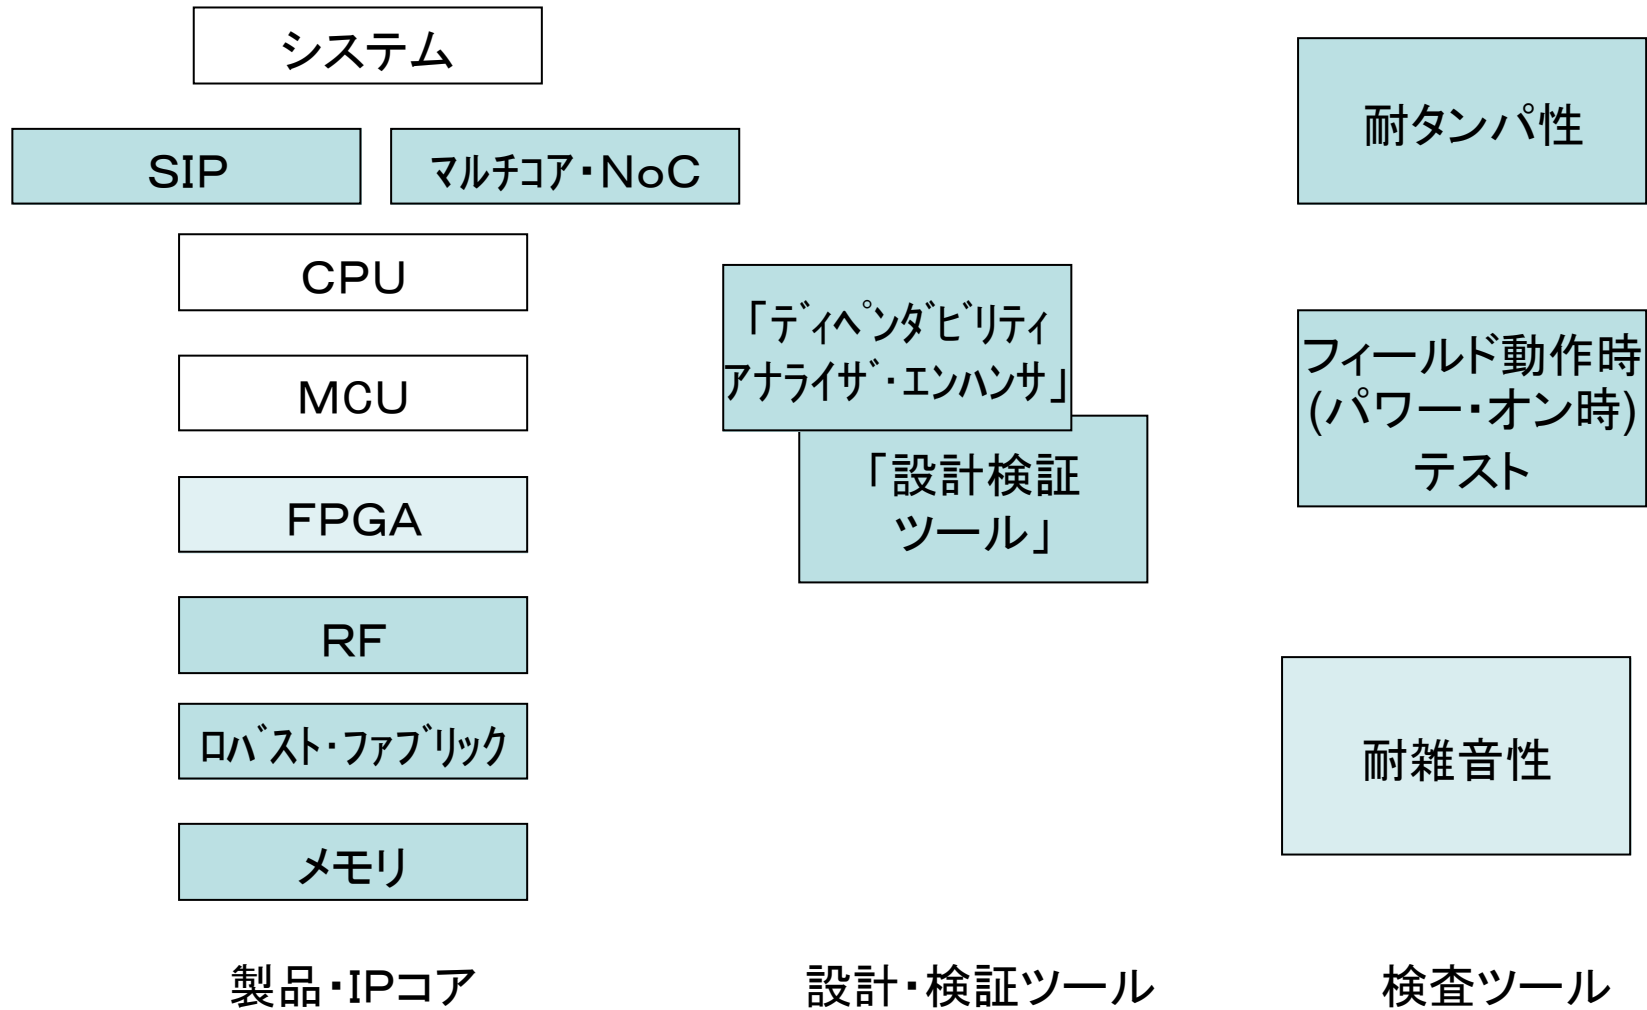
システム

SIP

マルチコア・NoC

CPU

MCU

FPGA

RF

ロバスト・ファブリック

メモリ

製品・IPコア

「ディペンダビリティアナライザ・エンハンサ」

「設計検証ツール」

設計・検証ツール

耐タンパ性

フィールド動作時(パワー・オン時)テスト

耐雑音性

検査ツール